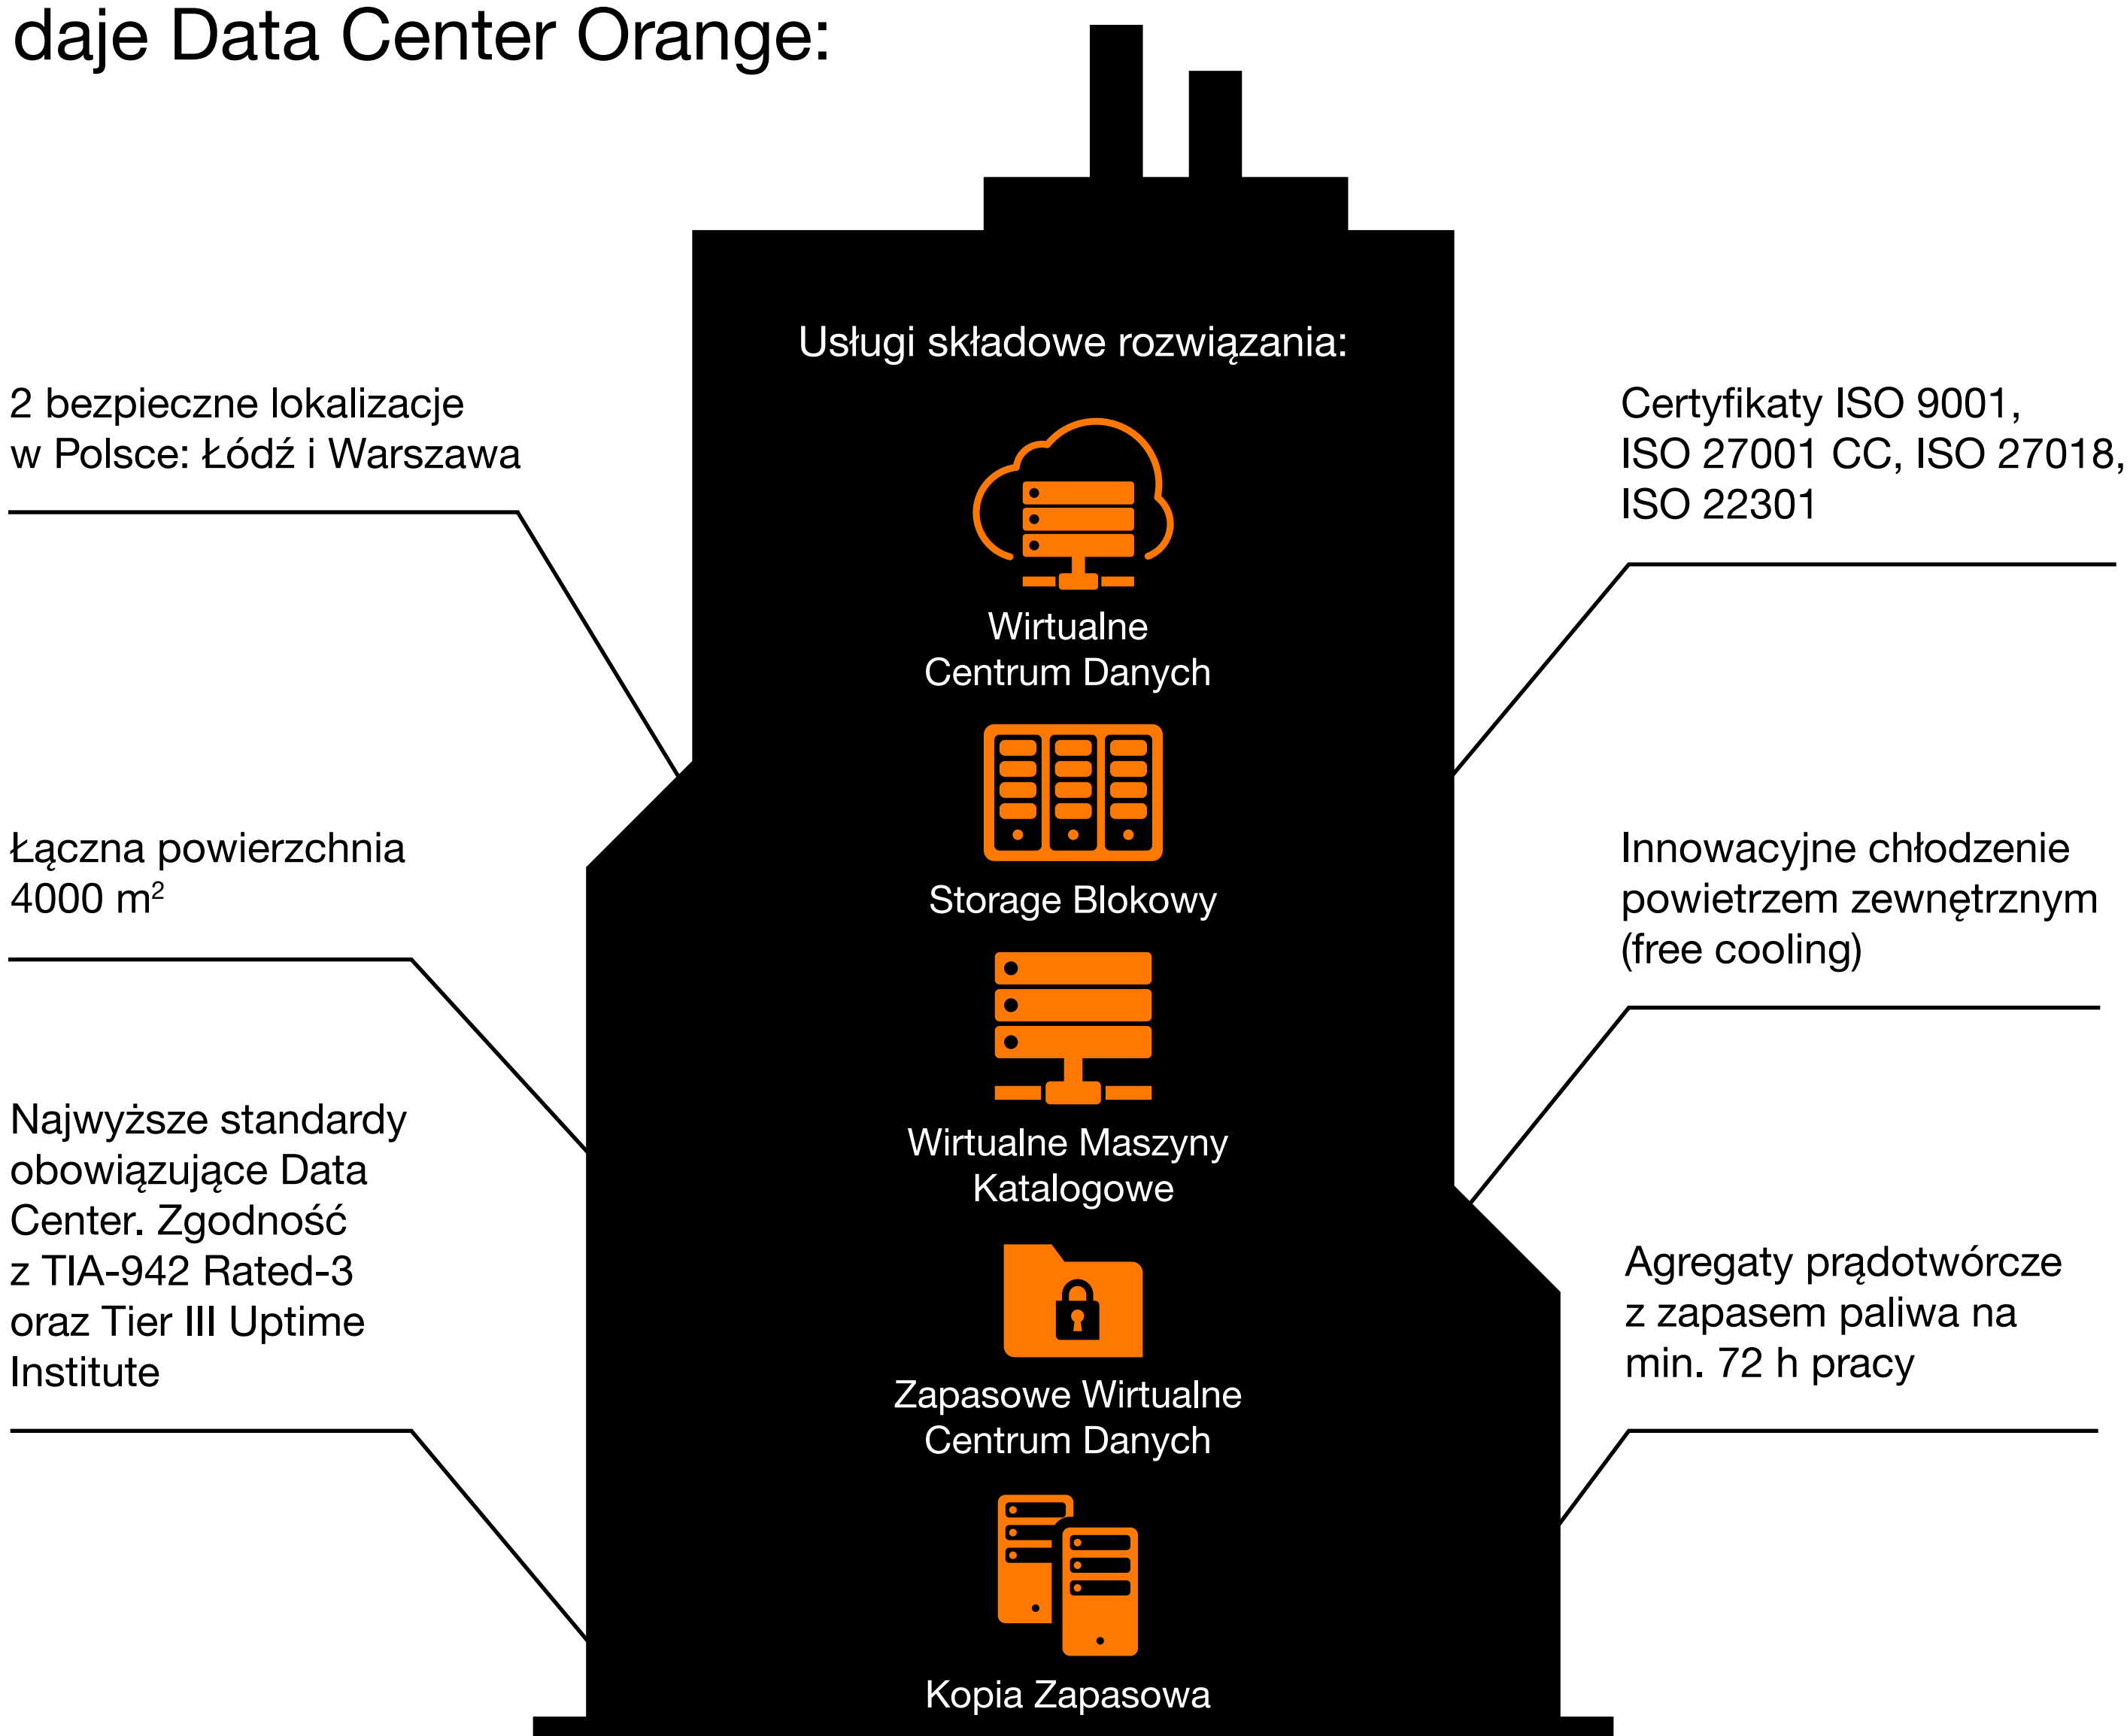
daje Data Center Orange:

Usługi składowe rozwiązania:

2 bezpieczne lokalizacje w Polsce: Łódź i Warszawa

Certyfikaty ISO 9001, ISO 27001 CC, ISO 27018, ISO 22301

Wirtualne Centrum Danych

Łączna powierzchnia 4000 m$^2$

Storage Blokowy

Innowacyjne chłodzenie powietrzem zewnętrznym (free cooling)

Wirtualne Maszyny Katalogowe

Najwyższe standardy obowiązujące Data Center. Zgodność z TIA-942 Rated-3 oraz Tier III Uptime Institute

Agregaty prądotwórcze z zapasem paliwa na min. 72 h pracy

Zapasowe Wirtualne Centrum Danych

Kopia Zapasowa